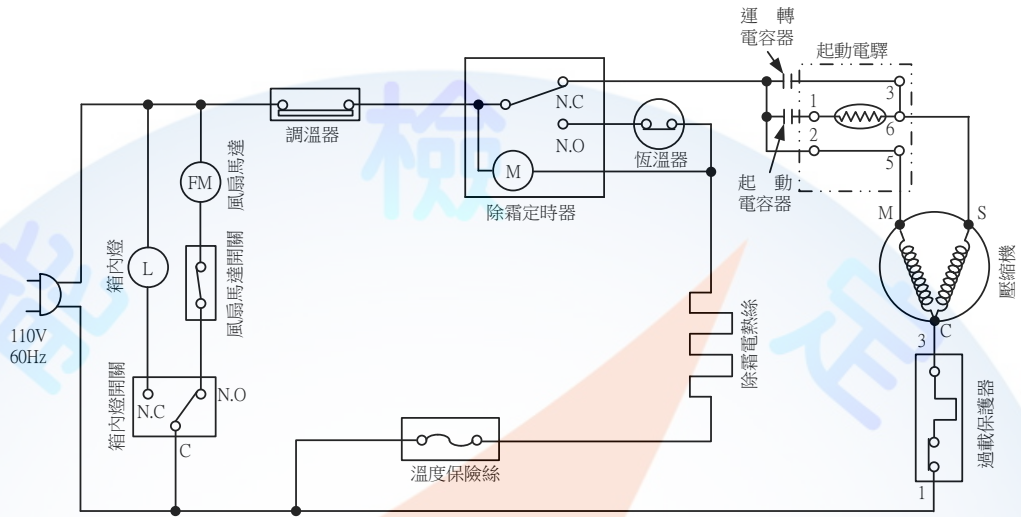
運轉電容器

起動電驛

調溫器

N.C

N.O

M

恆溫器

除霜定時器

1

2

3

6

5

起動電容器

M

S

C

3

壓縮機

FM

風扇馬達

L

箱內燈

風扇馬達開關

110V
60Hz

除霜電熱絲

N.C

N.O

C

箱內燈開關

溫度保險絲

過載保護器

1